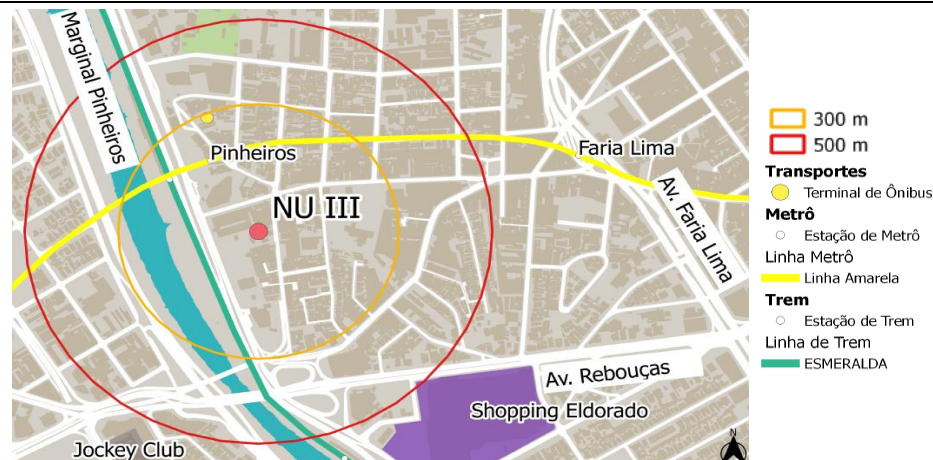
Marginal Pinheiros
Pinheiros
NU III
Faria Lima
Av. Faria Lima
Av. Rebouças
Shopping Eldorado
Jockey Club
N

300 m
500 m
Transportes
Terminal de Ônibus
Metrô
Estação de Metrô
Linha Metrô
Linha Amarela
Trem
Estação de Trem
Linha de Trem
ESMERALDA